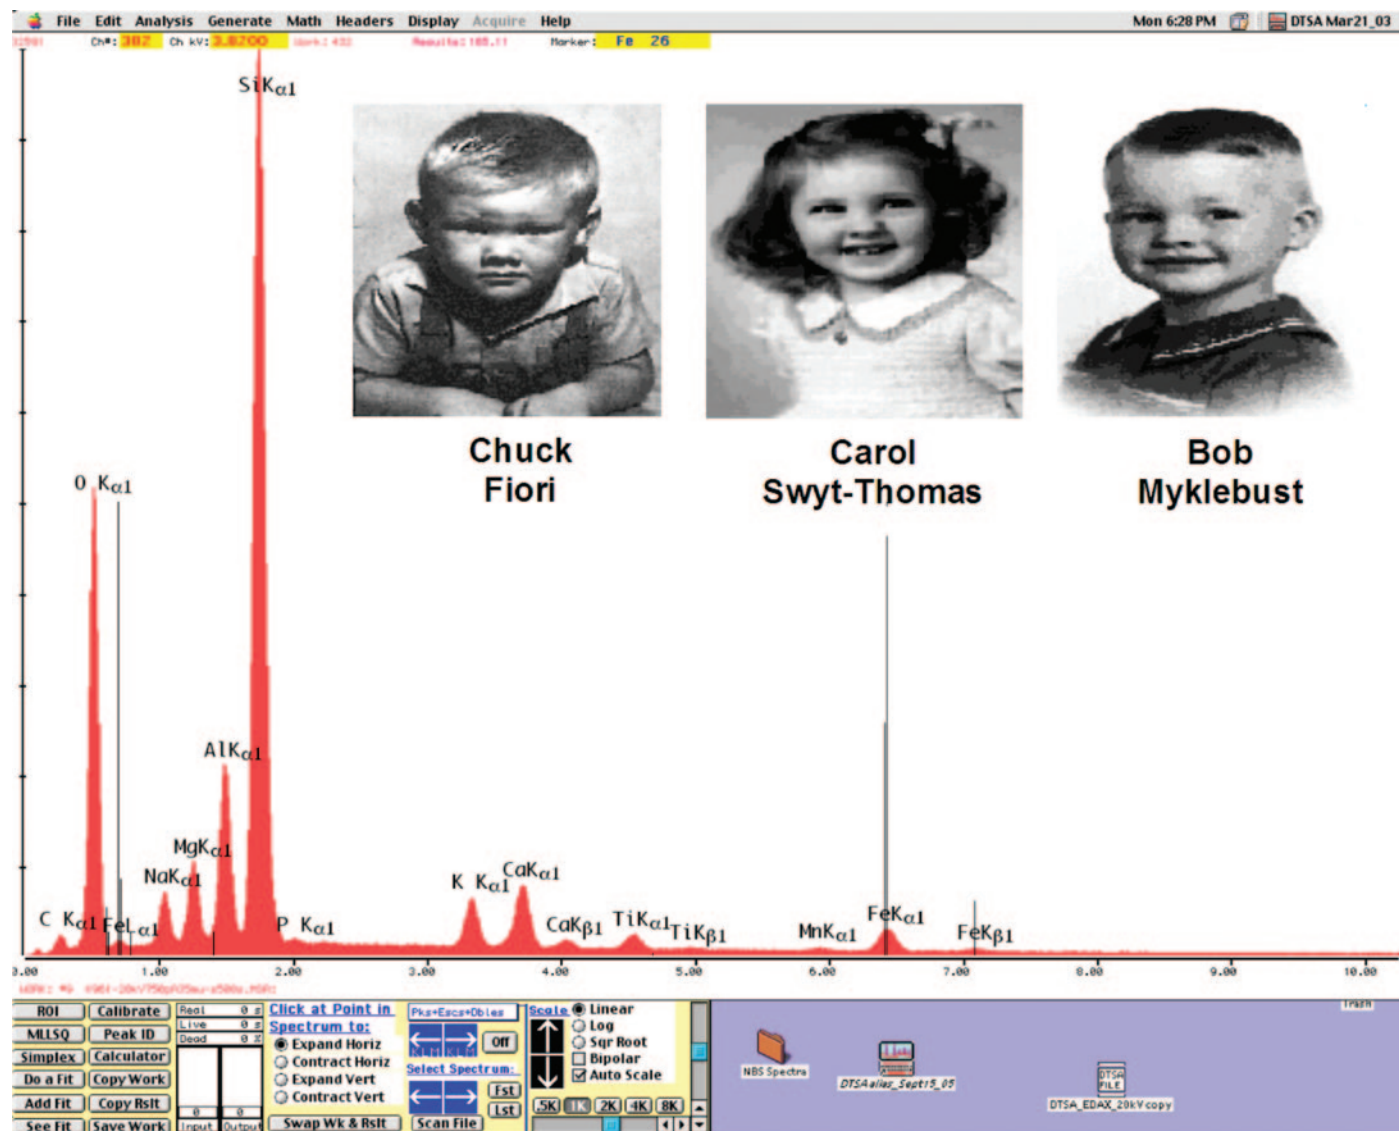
File Edit Analysis Generate Math Headers Display Acquire Help

Mon 6:28 PM DTSA Mar21_03

Ch#: 382 Ch kV: 3.8200 Marker: Fe 26

SiK$\alpha$1

Chuck Fiori

Carol Swyt-Thomas

Bob Myklebust

O K$\alpha$1

AlK$\alpha$1

MgK$\alpha$1

NaK$\alpha$1

C K$\alpha$1 FeL$\alpha$1

P K$\alpha$1

K K$\alpha$1 CaK$\alpha$1

CaK$\beta$1 TiK$\alpha$1 TiK$\beta$1

MnK$\alpha$1 FeK$\alpha$1 FeK$\beta$1

0.00 1.00 2.00 3.00 4.00 5.00 6.00 7.00 8.00 9.00 10.00

| ROI | Calibrate |
|---|---|
| MLLSQ | Peak ID |
| Simplex | Calculator |
| Do a Fit | Copy Work |
| Add Fit | Copy Rslt |
| See Fit | Save Work |

Real 0 s
Live 0 s
Dead 0 %
Input Output

Click at Point in Spectrum to:
Expand Horiz
Contract Horiz
Expand Vert
Contract Vert
Swap Wk & Rslt

Pks+Escs+Dbles
Off
Select Spectrum:
Fst
Lst
Scan File

Scale
Linear
Log
Sqr Root
Bipolar
Auto Scale
.5K 1K 2K 4K 8K

Trash

NBS Spectra

DTSAalias_Sept15_05

DTSA FILE

DTSA_EDAX_20kV copy